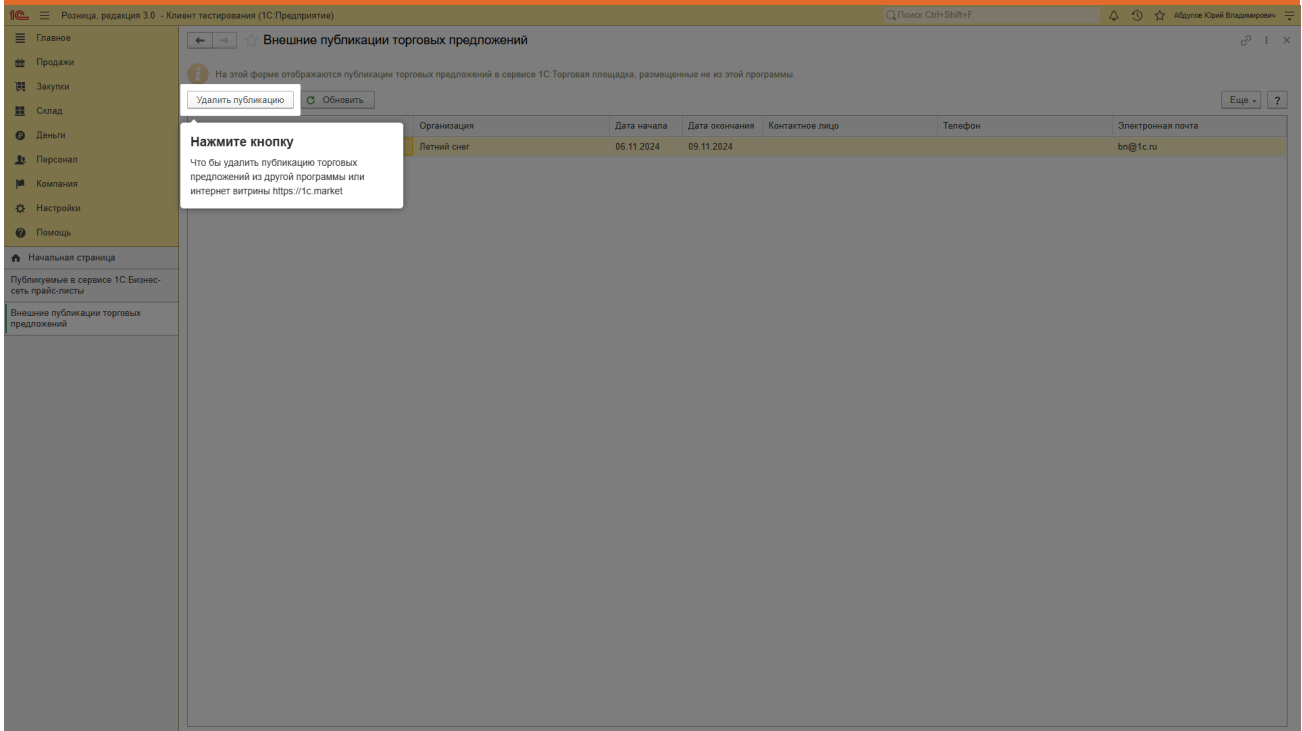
1С Розница, редакция 3.0 - Клиент тестирования (1С:Предприятие)

Поиск Ctrl+Shift+F

Абдулов Юрий Владимирович

Главное
Продажи
Закупки
Склад
Деньги
Персонал
Компания
Настройки
Помощь

Начальная страница
Публикуемые в сервисе 1С:Бизнес-сеть прайс-листы
Внешние публикации торговых предложений

Внешние публикации торговых предложений

На этой форме отображаются публикации торговых предложений в сервисе 1С:Торговая площадка, размещенные не из этой программы.

Удалить публикацию
Обновить
Еще
?

Нажмите кнопку

Что бы удалить публикацию торговых предложений из другой программы или интернет витрины https://1c.market

| | Организация | Дата начала | Дата окончания | Контактное лицо | Телефон | Электронная почта |
|---|---|---|---|---|---|---|
| | Летний снег | 06.11.2024 | 09.11.2024 | | | bn@1c.ru |